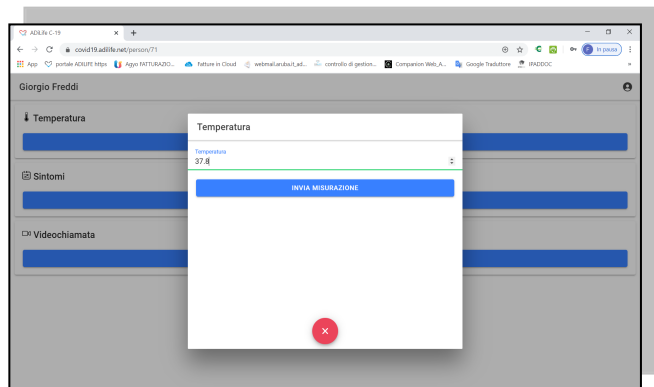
ADiLife C-19
covid19.adilife.net/person/71
App portale ADILIFE https Agyo FATTURAZIO... Fatture in Cloud webmail.aruba.it_ad... controllo di gestion... Companion Web_A... Google Traduttore IFADDOC
In pausa

Giorgio Freddi

Temperatura

Sintomi

Videochiamata

Temperatura

Temperatura
37.8

INVIA MISURAZIONE

×